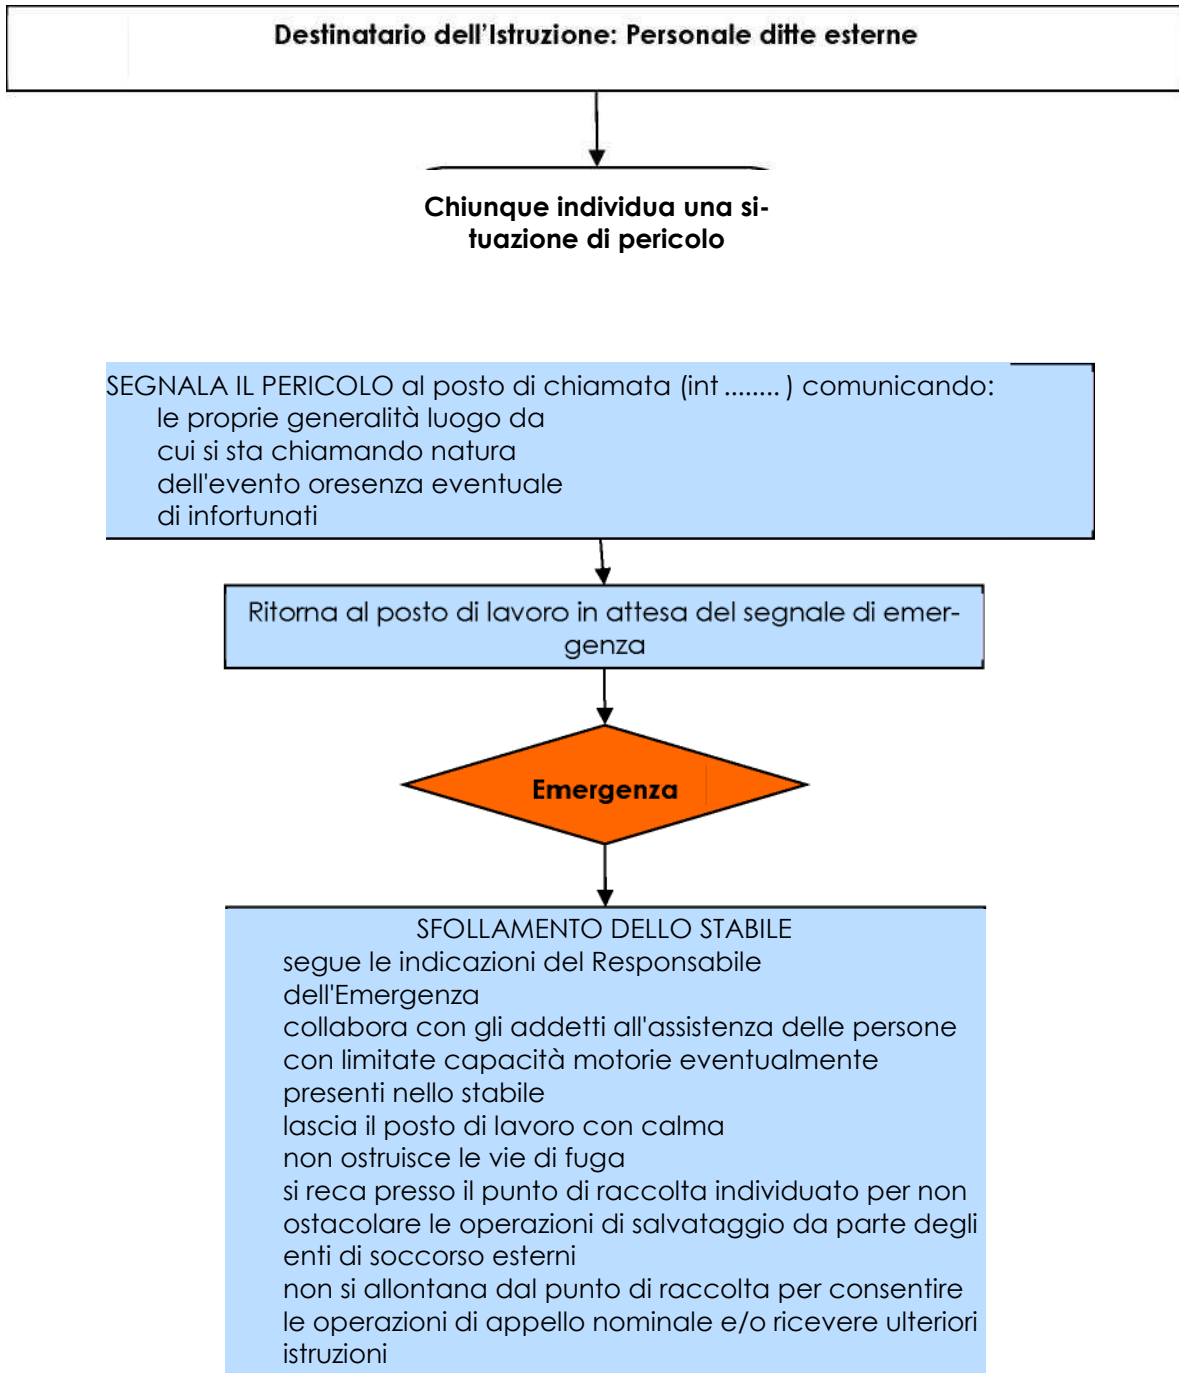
Destinatario dell'Istruzione: Personale ditte esterne

Chiunque individua una situazione di pericolo

SEGNALA IL PERICOLO al posto di chiamata (int ........ ) comunicando:
le proprie generalità luogo da cui si sta chiamando natura dell'evento oresenza eventuale di infortunati

Ritorna al posto di lavoro in attesa del segnale di emergenza

Emergenza

SFOLLAMENTO DELLO STABILE
segue le indicazioni del Responsabile dell'Emergenza
collabora con gli addetti all'assistenza delle persone con limitate capacità motorie eventualmente presenti nello stabile
lascia il posto di lavoro con calma
non ostruisce le vie di fuga
si reca presso il punto di raccolta individuato per non ostacolare le operazioni di salvataggio da parte degli enti di soccorso esterni
non si allontana dal punto di raccolta per consentire le operazioni di appello nominale e/o ricevere ulteriori istruzioni